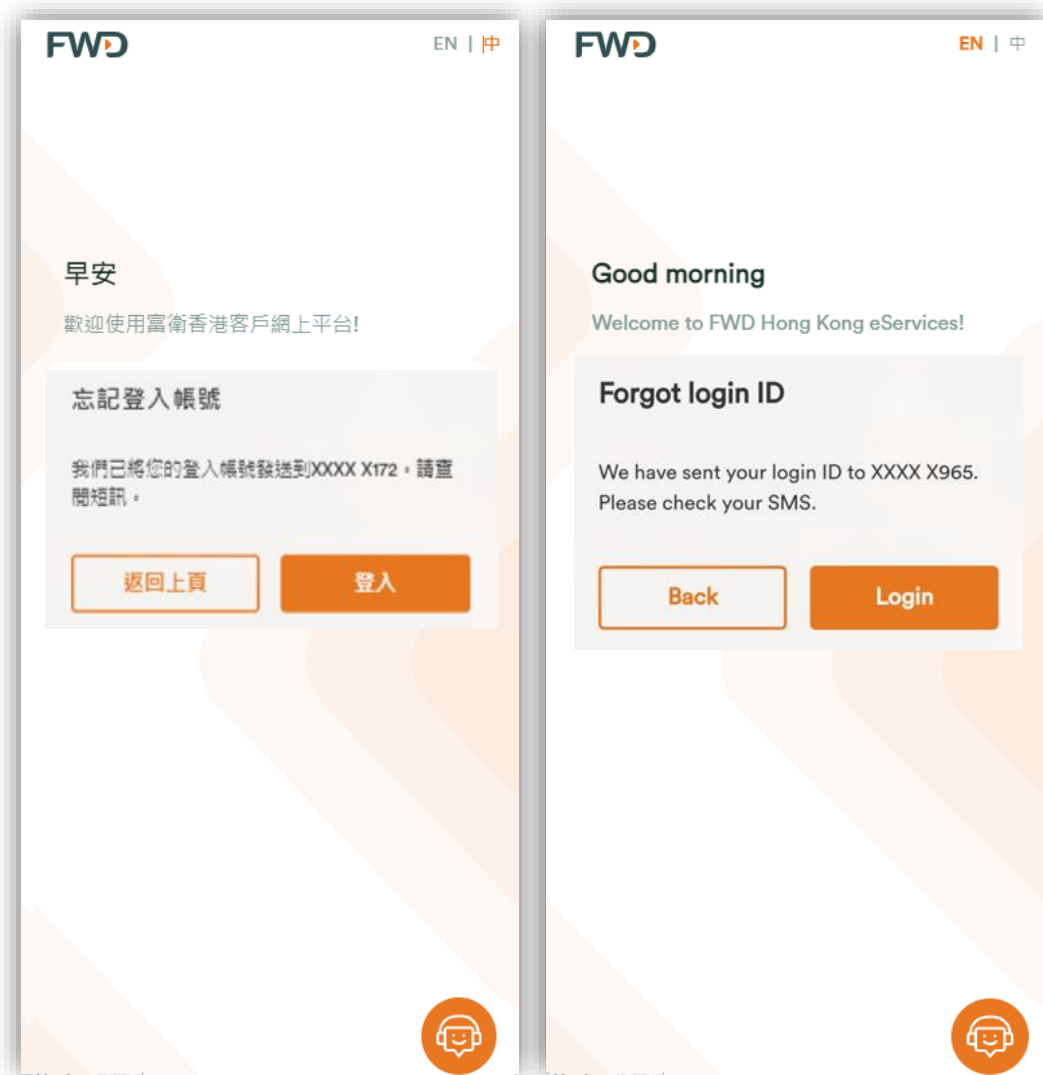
FWD

EN | 中

早安

歡迎使用富衛香港客戶網上平台!

忘記登入帳號

我們已將您的登入帳號發送到XXXX X172。請查閱短訊。

返回上頁

登入

FWD

EN | 中

Good morning

Welcome to FWD Hong Kong eServices!

Forgot login ID

We have sent your login ID to XXXX X965. Please check your SMS.

Back

Login